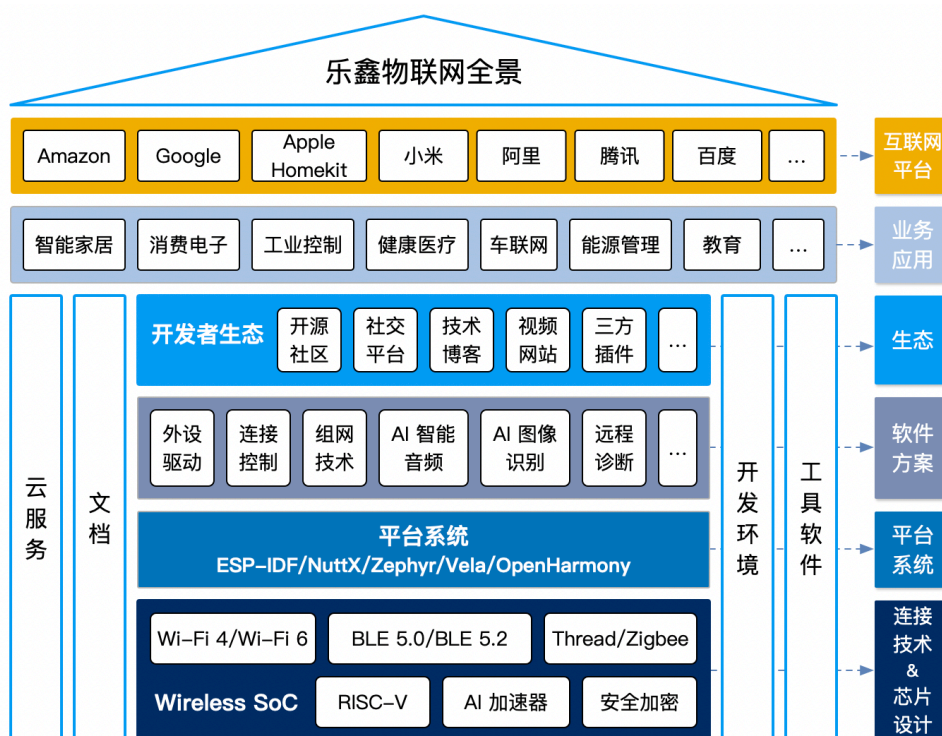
乐鑫物联网全景

Amazon
Google
Apple Homekit
小米
阿里
腾讯
百度
…
互联网平台

智能家居
消费电子
工业控制
健康医疗
车联网
能源管理
教育
…
业务应用

云服务
文档

开发者生态
开源社区
社交平台
技术博客
视频网站
三方插件
…
生态

外设驱动
连接控制
组网技术
AI 智能音频
AI 图像识别
远程诊断
…
软件方案

平台系统
ESP-IDF/NuttX/Zephyr/Vela/OpenHarmony
平台系统

Wi-Fi 4/Wi-Fi 6
BLE 5.0/BLE 5.2
Thread/Zigbee
Wireless SoC
RISC-V
AI 加速器
安全加密
连接技术 & 芯片设计

开发环境
工具软件